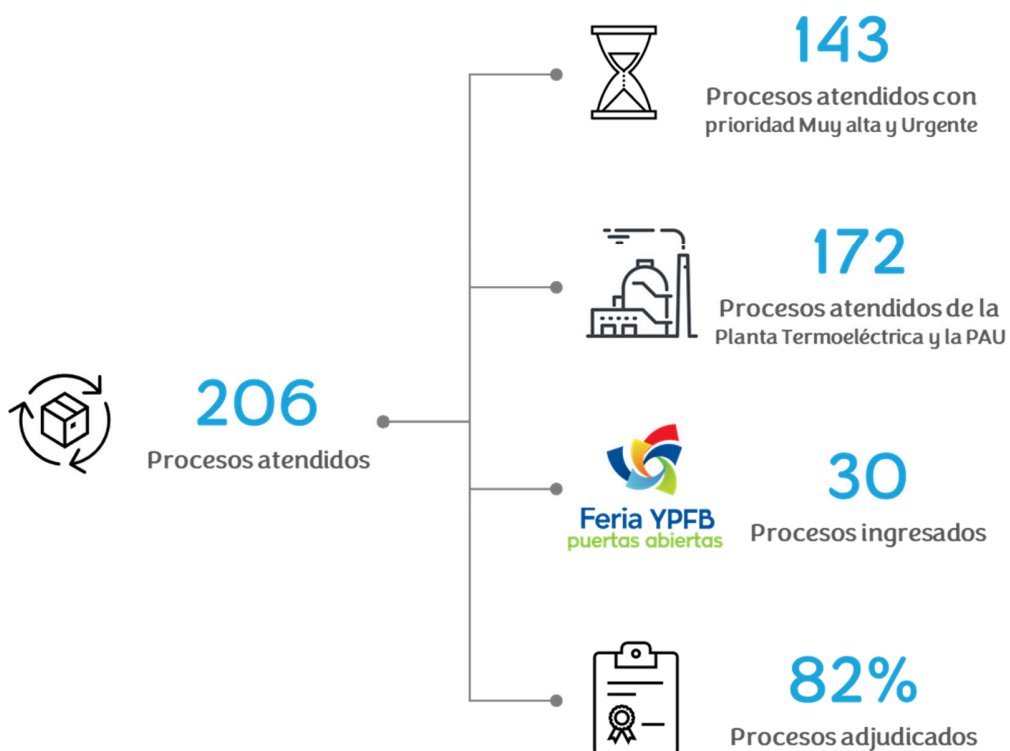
143
Procesos atendidos con prioridad Muy alta y Urgente

172
Procesos atendidos de la Planta Termoeléctrica y la PAU

206
Procesos atendidos

Feria YPFB
puertas abiertas

30
Procesos ingresados

82%
Procesos adjudicados